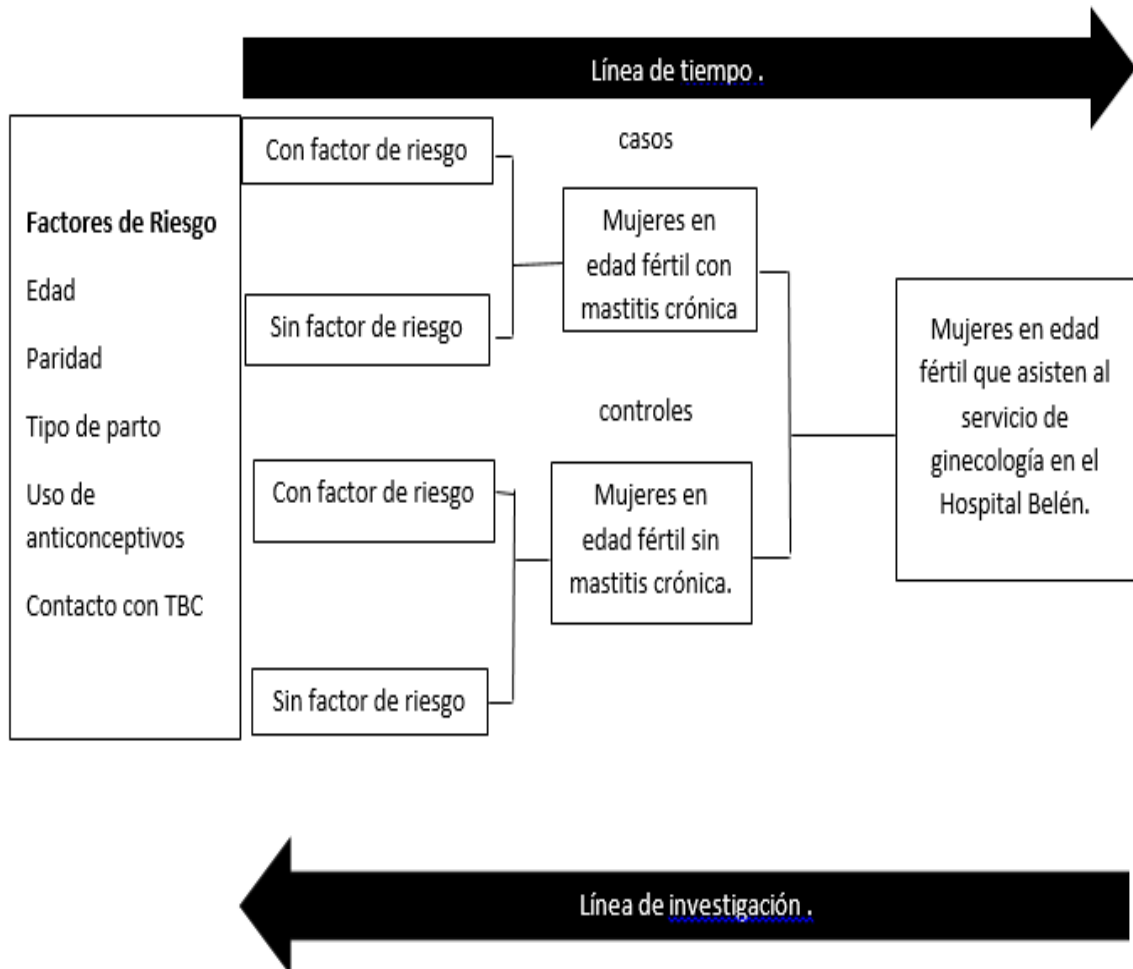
Línea de tiempo .

Factores de Riesgo

Edad

Paridad

Tipo de parto

Uso de anticonceptivos

Contacto con TBC

Con factor de riesgo

Sin factor de riesgo

casos

Mujeres en edad fértil con mastitis crónica

controles

Con factor de riesgo

Sin factor de riesgo

Mujeres en edad fértil sin mastitis crónica.

Mujeres en edad fértil que asisten al servicio de ginecología en el Hospital Belén.

Línea de investigación .